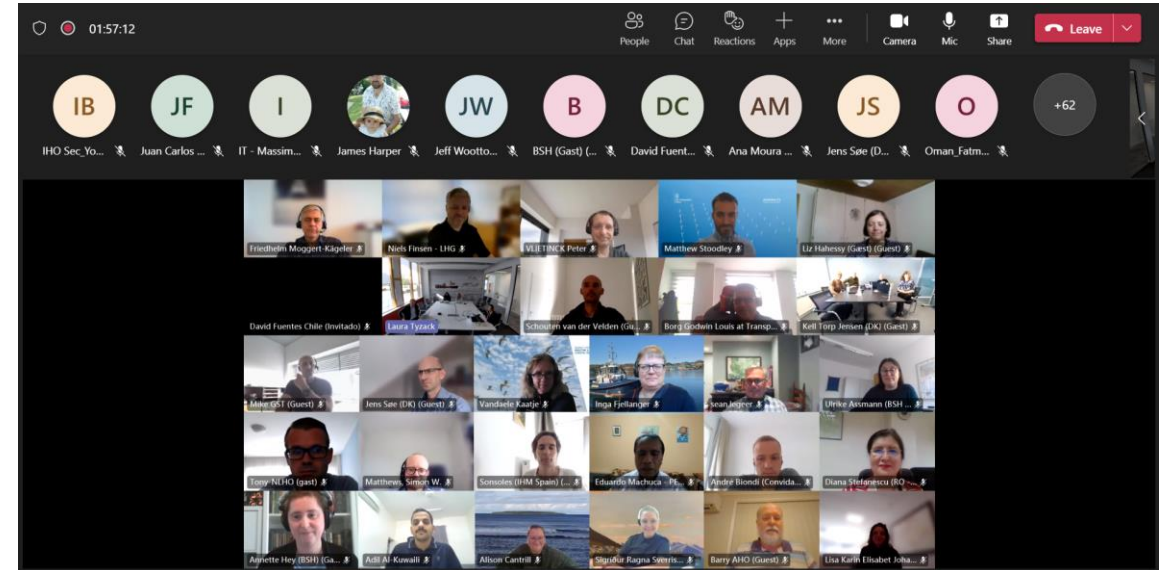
01:57:12

People Chat Reactions Apps More Camera Mic Share Leave

IB IHO Sec_Yo...
JF Juan Carlos ...
I IT - Massim...
James Harper
JW Jeff Wootto...
B BSH (Gast) (...
DC David Fuent...
AM Ana Moura ...
JS Jens Søe (D...
O Oman_Fatm...
+62

Friedhelm Moggert-Kägeler
Niels Finsen - LHG
VLIETINCK Peter
Matthew Stoodley
Liz Hahessy (Gæst) (Guest)
David Fuentes Chile (Invitado)
Laura Tyzack
Schouten van der Velden (Gu...
Borg Godwin Louis at Transp...
Kell Torp Jensen (DK) (Gæst)
Mike GST (Guest)
Jens Søe (DK) (Guest)
Vandaele Kaatje
Inga Fjellanger
sean.legeer
Ulrike Assmann (BSH ...
Tony-NLHO (gast)
Matthews, Simon W.
Sonsoles (IHM Spain) (...
Eduardo Machuca - PE...
André Biondi (Convida...
Diana Stefanescu (RO ...
Annette Hey (BSH) (Ga...
Adil Al-Kuwaili
Allison Cantrill
Sigrídur Ragna Sverris...
Barry AHO (Guest)
Lisa Karin Elisabet Joha...